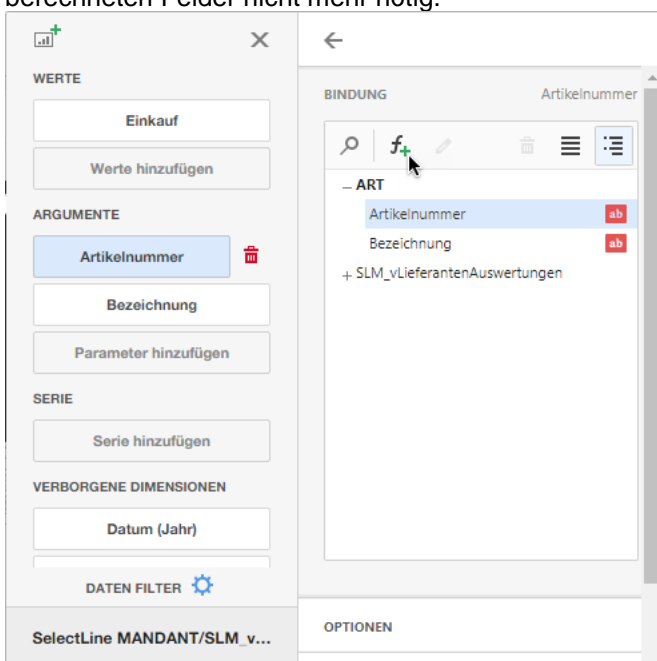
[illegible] Felder nicht mehr nötig.

WERTE

Einkauf

Werte hinzufügen

ARGUMENTE

Artikelnummer

Bezeichnung

Parameter hinzufügen

SERIE

Serie hinzufügen

VERBORGENE DIMENSIONEN

Datum (Jahr)

DATEN FILTER

SelectLine MANDANT/SLM_v...

BINDUNG

Artikelnummer

– ART

Artikelnummer ab

Bezeichnung ab

+ SLM_vLieferantenAuswertungen

OPTIONEN